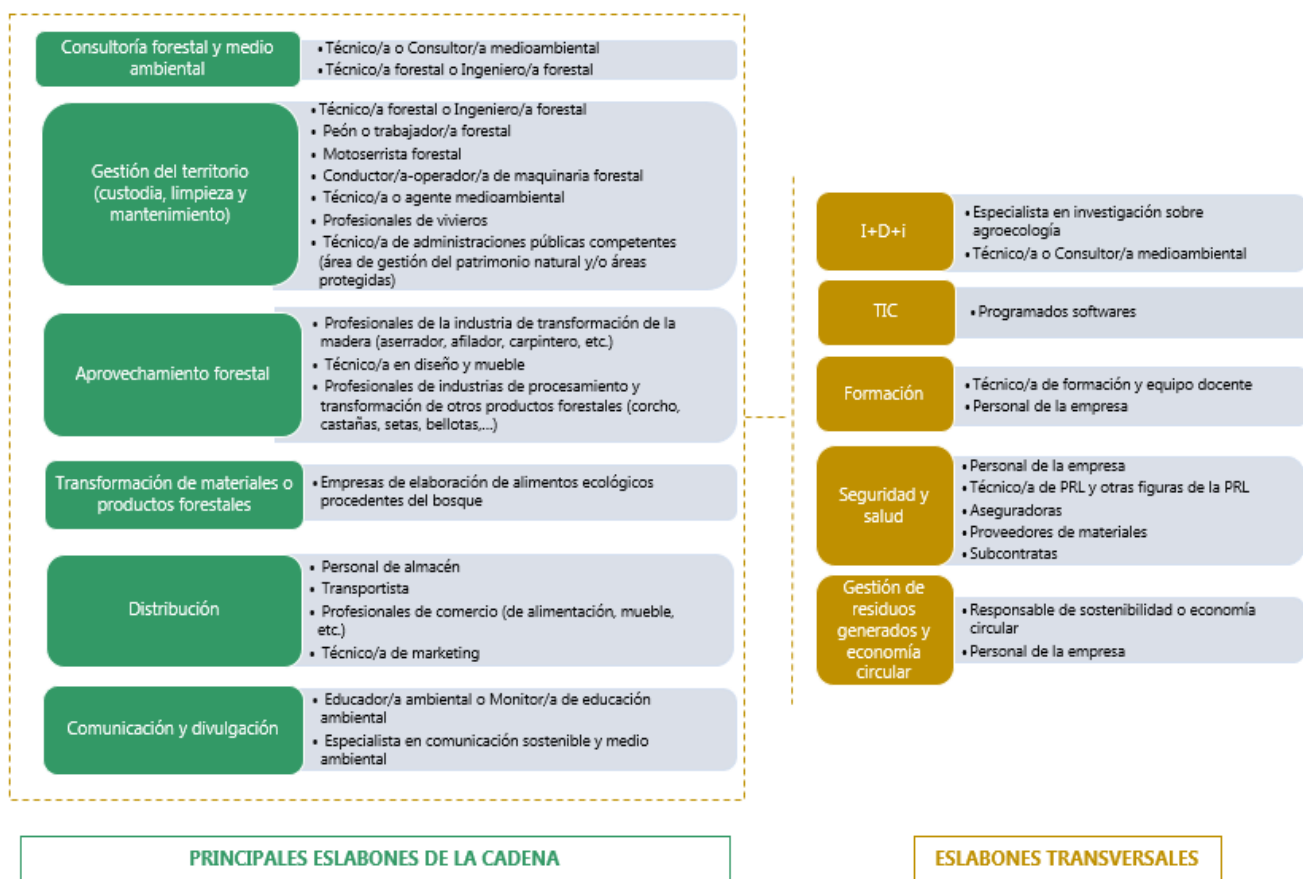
Consultoría forestal y medio ambiental

- Técnico/a o Consultor/a medioambiental
- Técnico/a forestal o Ingeniero/a forestal

Gestión del territorio (custodia, limpieza y mantenimiento)

- Técnico/a forestal o Ingeniero/a forestal
- Peón o trabajador/a forestal
- Motoserrista forestal
- Conductor/a-operador/a de maquinaria forestal
- Técnico/a o agente medioambiental
- Profesionales de viveros
- Técnico/a de administraciones públicas competentes (área de gestión del patrimonio natural y/o áreas protegidas)

Aprovechamiento forestal

- Profesionales de la industria de transformación de la madera (aserrador, afilador, carpintero, etc.)
- Técnico/a en diseño y mueble
- Profesionales de industrias de procesamiento y transformación de otros productos forestales (corcho, castañas, setas, bellotas,...)

Transformación de materiales o productos forestales

- Empresas de elaboración de alimentos ecológicos procedentes del bosque

Distribución

- Personal de almacén
- Transportista
- Profesionales de comercio (de alimentación, mueble, etc.)
- Técnico/a de marketing

Comunicación y divulgación

- Educador/a ambiental o Monitor/a de educación ambiental
- Especialista en comunicación sostenible y medio ambiental

I+D+i

- Especialista en investigación sobre agroecología
- Técnico/a o Consultor/a medioambiental

TIC

- Programados softwares

Formación

- Técnico/a de formación y equipo docente
- Personal de la empresa

Seguridad y salud

- Personal de la empresa
- Técnico/a de PRL y otras figuras de la PRL
- Aseguradoras
- Proveedores de materiales
- Subcontratas

Gestión de residuos generados y economía circular

- Responsable de sostenibilidad o economía circular
- Personal de la empresa

PRINCIPALES ESLABONES DE LA CADENA

ESLABONES TRANSVERSALES